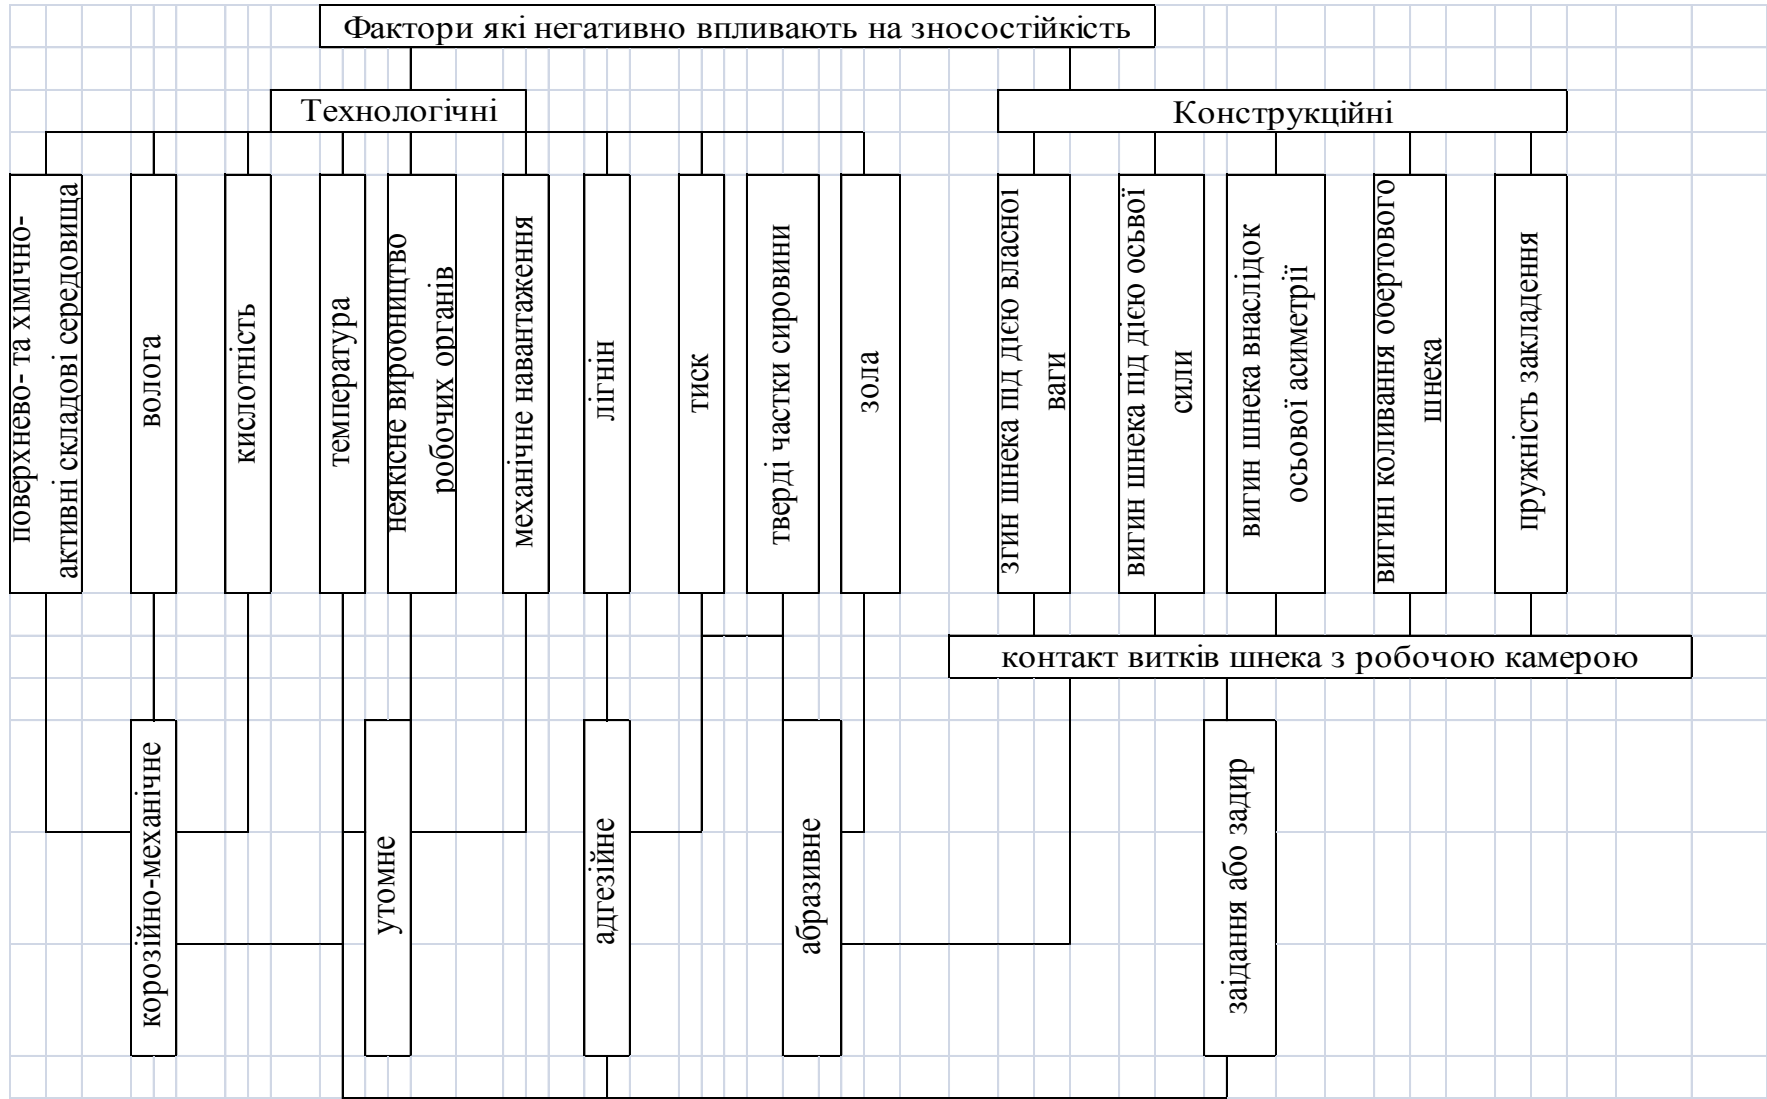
Фактори які негативно впливають на зносостійкість

Технологічні

Конструкційні

поверхнево- та хімічно-активні складові середовища

волога

кислотність

температура

неякісне виробництво робочих органів

механічне навантаження

лігнін

тиск

тверді частки сировини

зола

згин шнека під дією власної ваги

вигин шнека під дією осьової сили

вигин шнека внаслідок осьової асиметрії

вигині коливання обертового шнека

пружність закладення

контакт витків шнека з робочою камерою

корозійно-механічне

утомне

адгезійне

абразивне

заїдання або задир